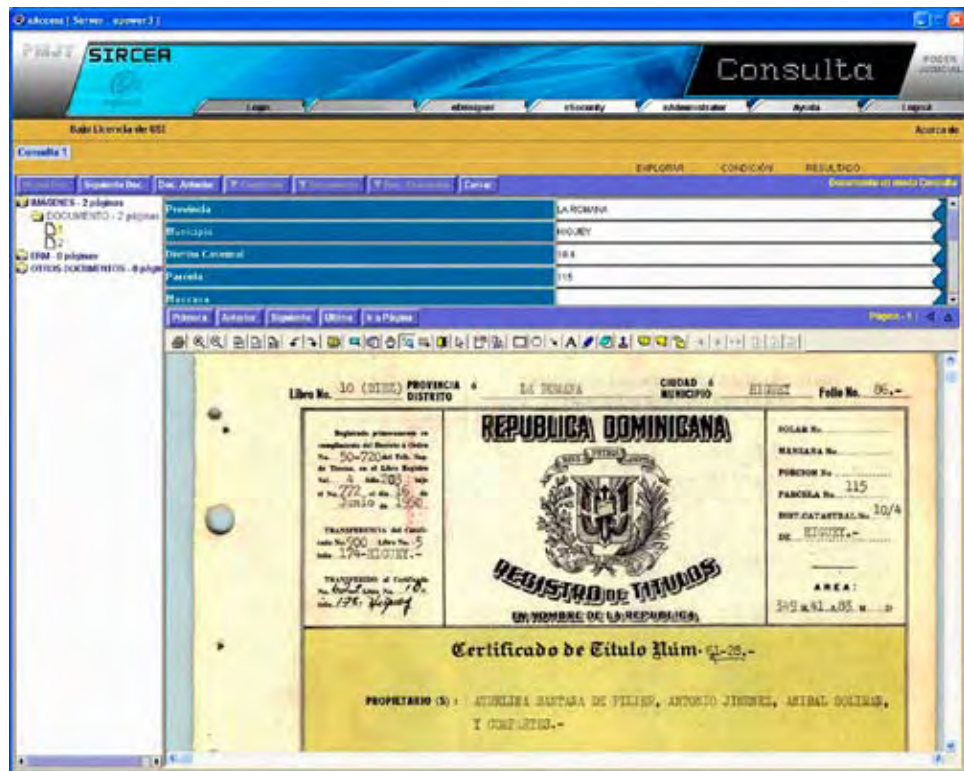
eAccess | Server : apower3 |

PMJT SIRCEA

Consulta

PODER JUDICIAL

Login | | eManager | eSecurity | eAdministrator | Ayuda | Logout

Bajo Licencia de 6S2

Acerca de

Consulta 1

EXPLORAR CONDICION RESULTADO

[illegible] | Siguiente Doc. | Doc. Anterior | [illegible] | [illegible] | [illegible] | Cerrar

Documento en modo Consulta

IMAGENES - 2 páginas
DOCUMENTO - 2 páginas
1
2
ERM - 0 páginas
OTROS DOCUMENTOS - 0 páginas

| | |
|---|---|
| Provincia | LA ROMANA |
| Municipio | HIGUEY |
| Distrito Catastral | 10/4 |
| Parcela | 115 |
| Manzana | |

Primera | Anterior | Siguiente | Ultima | Ir a Página

Página - 1

Libro No. 10 (DIEZ) PROVINCIA ó DISTRITO LA ROMANA CIUDAD ó MUNICIPIO HIGUEY Folio No. 86.-

REPUBLICA DOMINICANA

Registrado primeramente en cumplimiento del Decreto ú Orden No. 50-720 del Trib. Sup. de Tierras, en el Libro Registro Vol. 4 folio 203 bajo el No. 772 el día 16 de Junio de 1960.

TRANSFERENCIA del Certificado No. 900 Libro No. 5 folio 174-HIGUEY.-

TRANSFERIDO al Certificado No. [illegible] Libro No. 10. folio 176. Higuey

SOLAR No.
MANZANA No.
PORCION No.
PARCELA No. 115
DIST. CATASTRAL No. 10/4
DE HIGUEY.-

AREA:
349 H. 41 A. 85 C.

REGISTRO DE TITULOS

EN NOMBRE DE LA REPUBLICA

Certificado de Titulo Núm. 61-28.-

PROPIETARIO (S): ATENLINA SANTANA DE FELIPE, ANTONIO JIMENEZ, ANIBAL SOLIMAN, Y COMPARTES.-